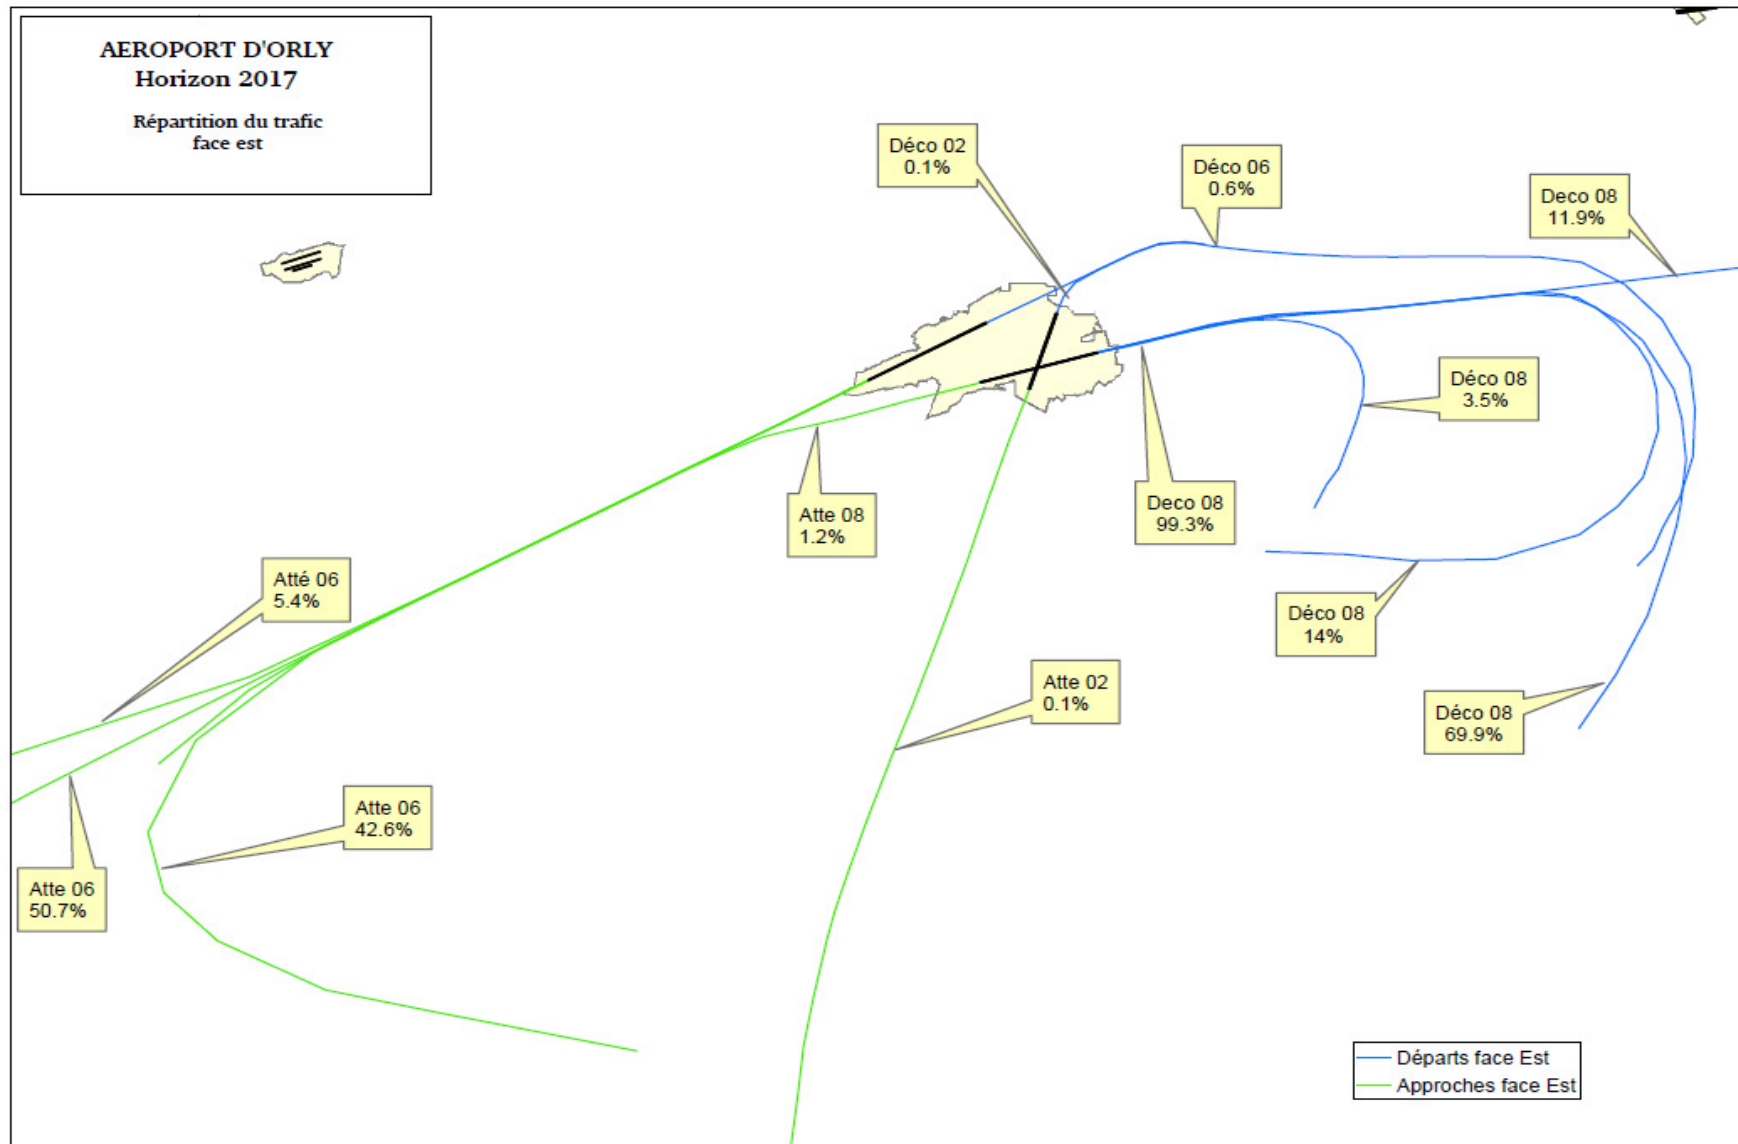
AEROPORT D'ORLY
Horizon 2017

Répartition du trafic
face est

Déco 02
0.1%

Déco 06
0.6%

Deco 08
11.9%

Déco 08
3.5%

Atte 08
1.2%

Deco 08
99.3%

Atté 06
5.4%

Déco 08
14%

Atte 02
0.1%

Déco 08
69.9%

Atte 06
42.6%

Atte 06
50.7%

Départs face Est
Approches face Est